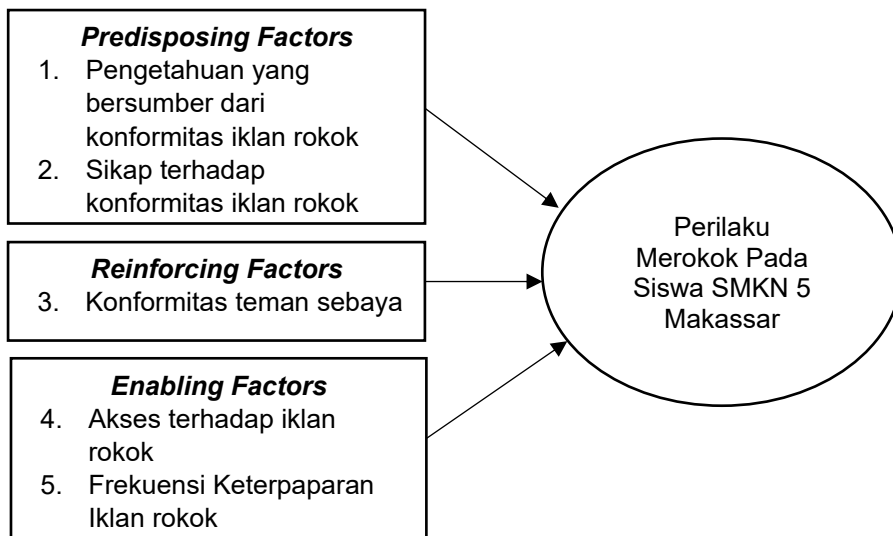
***Predisposing Factors***

1. Pengetahuan yang bersumber dari konformitas iklan rokok
2. Sikap terhadap konformitas iklan rokok

***Reinforcing Factors***

3. Konformitas teman sebaya

***Enabling Factors***

4. Akses terhadap iklan rokok
5. Frekuensi Keterpaparan Iklan rokok

Perilaku Merokok Pada Siswa SMKN 5 Makassar